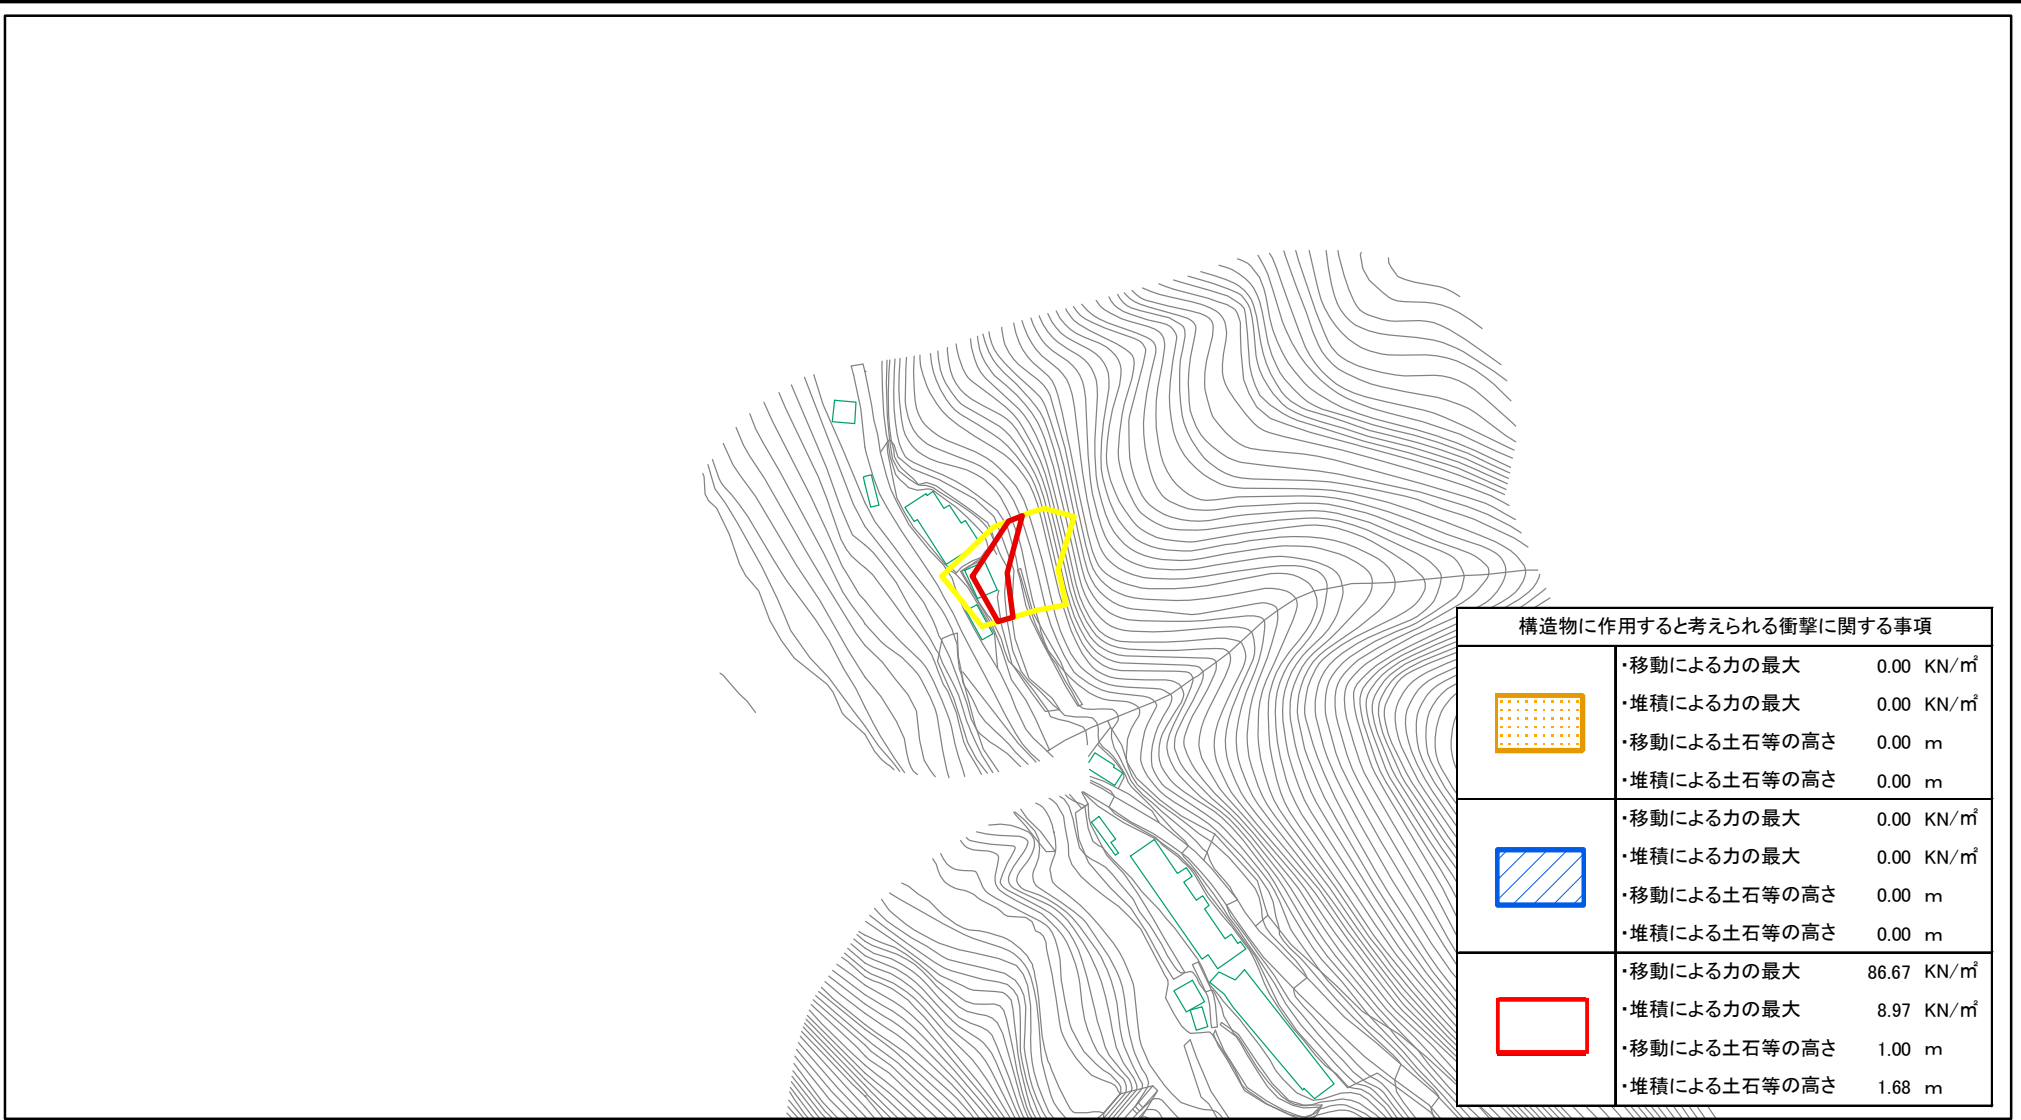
| 構造物に作用すると考えられる衝撃に関する事項 | |
|---|---|
| | ・移動による力の最大 0.00 KN/㎡<br>・堆積による力の最大 0.00 KN/㎡<br>・移動による土石等の高さ 0.00 m<br>・堆積による土石等の高さ 0.00 m |
| | ・移動による力の最大 0.00 KN/㎡<br>・堆積による力の最大 0.00 KN/㎡<br>・移動による土石等の高さ 0.00 m<br>・堆積による土石等の高さ 0.00 m |
| | ・移動による力の最大 86.67 KN/㎡<br>・堆積による力の最大 8.97 KN/㎡<br>・移動による土石等の高さ 1.00 m<br>・堆積による土石等の高さ 1.68 m |